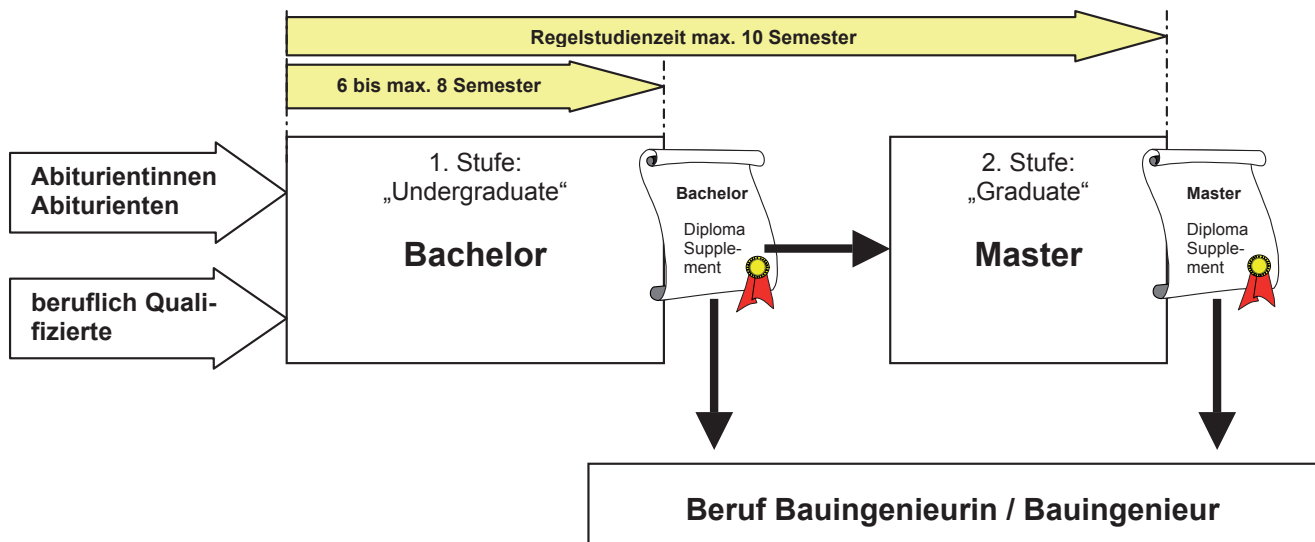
Regelstudienzeit max. 10 Semester

6 bis max. 8 Semester

Abiturientinnen Abiturienten

beruflich Qualifizierte

1. Stufe: „Undergraduate“

Bachelor

Bachelor

Diploma Supplement

2. Stufe: „Graduate“

Master

Master

Diploma Supplement

Beruf Bauingenieurin / Bauingenieur